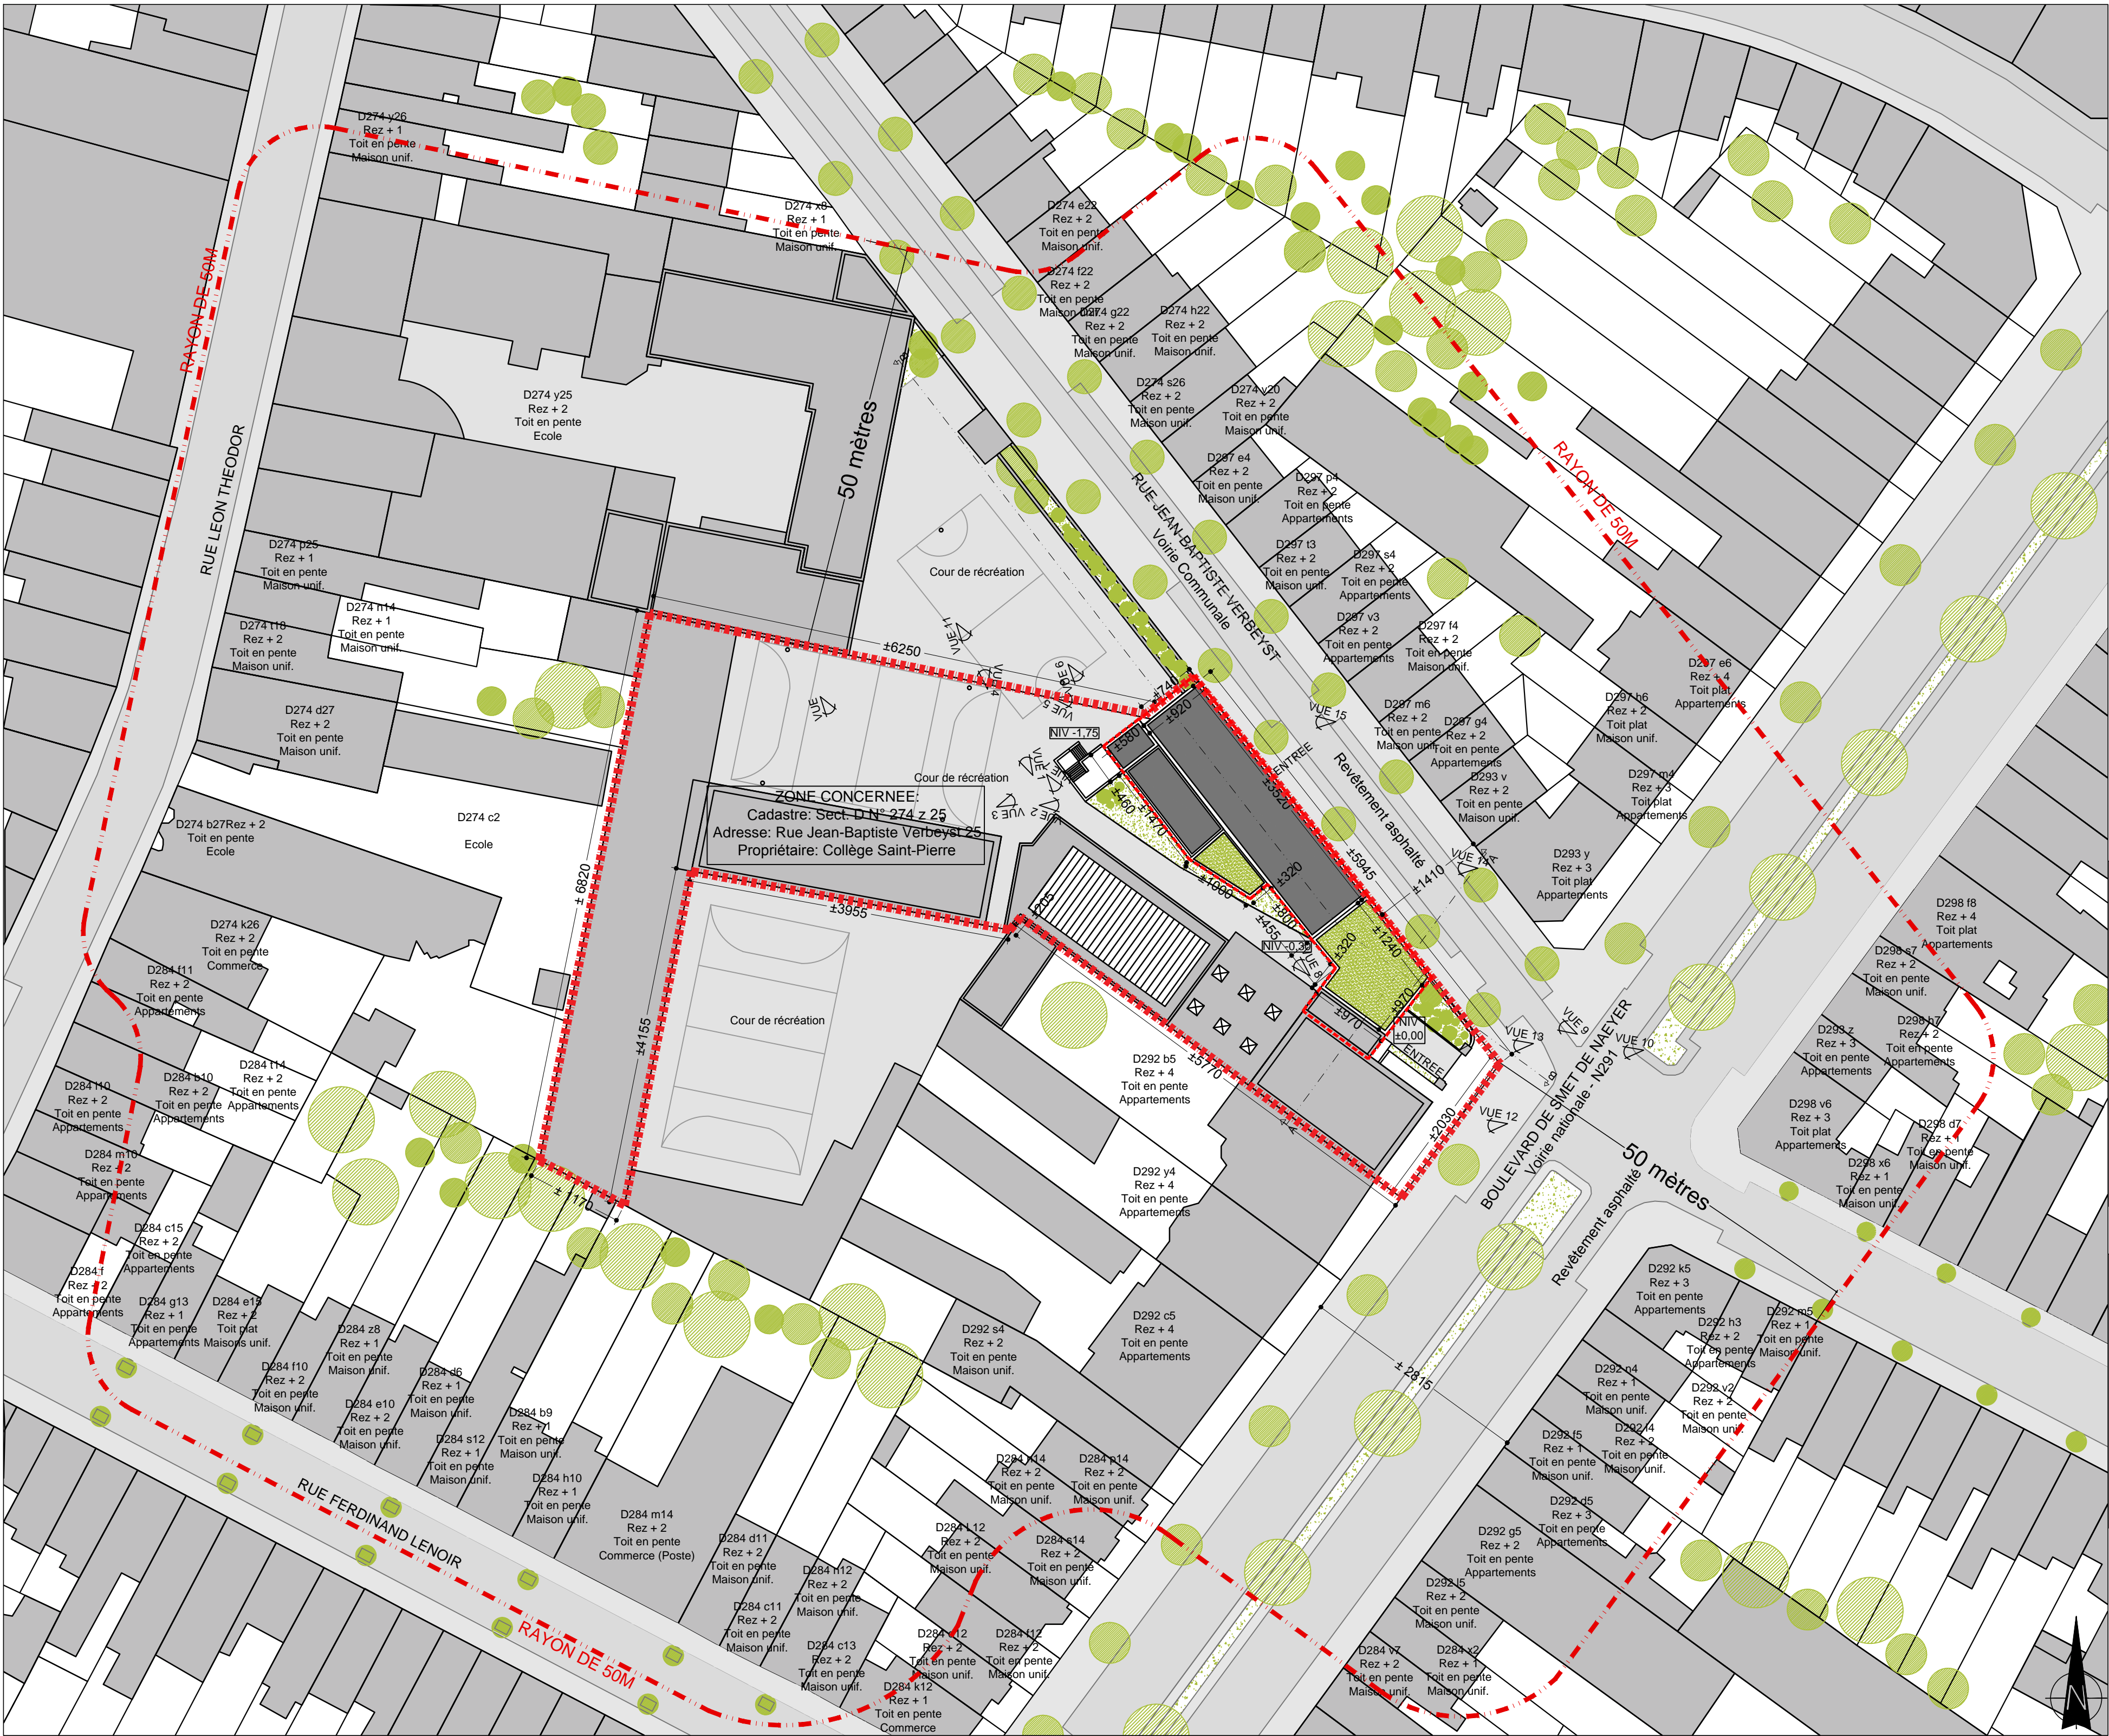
D274 y26
Rez + 1
Toit en pente
Maison unif.

D274 x8
Rez + 1
Toit en pente
Maison unif.

D274 e22
Rez + 2
Toit en pente
Maison unif.

D274 f22
Rez + 2
Toit en pente
Maison unif.

D274 g22
Rez + 2
Toit en pente
Maison unif.

D274 h22
Rez + 2
Toit en pente
Maison unif.

RAYON DE 50M

RUE LEON THEODOR

D274 y25
Rez + 2
Toit en pente
Ecole

50 mètres

D274 s26
Rez + 2
Toit en pente
Maison unif.

D274 v20
Rez + 2
Toit en pente
Maison unif.

D297 e4
Rez + 2
Toit en pente
Maison unif.

D297 p4
Rez + 2
Toit en pente
Appartements

RAYON DE 50M

RUE JEAN-BAPTISTE VERBEYST
Voirie Communale

D274 p25
Rez + 1
Toit en pente
Maison unif.

Cour de récréation

D297 t3
Rez + 2
Toit en pente
Maison unif.

D297 s4
Rez + 2
Toit en pente
Appartements

D274 t18
Rez + 2
Toit en pente
Maison unif.

D274 m14
Rez + 1
Toit en pente
Maison unif.

D297 v3
Rez + 2
Toit en pente
Appartements

D297 f4
Rez + 2
Toit en pente
Maison unif.

D297 e6
Rez + 4
Toit plat
Appartements

±6250

VUE 11
VUE 4
VUE 6
VUE 5
VUE

D274 d27
Rez + 2
Toit en pente
Maison unif.

±740
±920
NIV -1,75
±580

VUE 15
ENTREE

D297 m6
Rez + 2
Toit en pente
Maison unif.

D297 g4
Rez + 2
Toit en pente
Appartements

D297 h6
Rez + 2
Toit plat
Maison unif.

Cour de récréation

VUE 2
VUE 3

±3520

Revêtement asphalté

D293 v
Rez + 2
Toit en pente
Maison unif.

D297 m4
Rez + 3
Toit plat
Appartements

ZONE CONCERNEE:
Cadastre: Sect. D N° 274 z 25
Adresse: Rue Jean-Baptiste Verbeyst 25
Propriétaire: Collège Saint-Pierre

D274 c2
Ecole

D274 b27Rez + 2
Toit en pente
Ecole

±460
±1470

±5945
±1410
VUE 14

D293 y
Rez + 3
Toit plat
Appartements

± 6820

±1000
±320
±800

±3955

±205

±450
NIV -0,35
VUE 8
±320
±1240

D298 f8
Rez + 4
Toit plat
Appartements

D274 k26
Rez + 2
Toit en pente
Commerce

D298 e7
Rez + 2
Toit en pente
Maison unif.

D284 f11
Rez + 2
Toit en pente
Appartements

Cour de récréation

±970
±970
NIV ±0,00
ENTREE

VUE 9
VUE 13
VUE 10

BOULEVARD DE SMET DE NAEYER
Voirie nationale - N291

D293 z
Rez + 3
Toit en pente
Appartements

D298 h7
Rez + 2
Toit en pente
Appartements

±4155

D292 b5
Rez + 4
Toit en pente
Appartements

±5770

D284 t11
Rez + 2
Toit en pente
Appartements

D284 b10
Rez + 2
Toit en pente
Appartements

D284 f10
Rez + 2
Toit en pente
Appartements

±2030
VUE 12

D298 v6
Rez + 3
Toit plat
Appartements

D298 d7
Rez + 1
Toit en pente
Maison unif.

D298 x6
Rez + 1
Toit en pente
Maison unif.

50 mètres

D284 m10
Rez + 2
Toit en pente
Appartements

± 770

D292 y4
Rez + 4
Toit en pente
Appartements

Revêtement asphalté

D284 c15
Rez + 2
Toit en pente
Appartements

D284 f
Rez + 2
Toit en pente
Appartements

D284 g13
Rez + 1
Toit en pente
Appartements

D284 e15
Rez + 2
Toit plat
Maisons unif.

D292 k5
Rez + 3
Toit en pente
Appartements

D292 s4
Rez + 2
Toit en pente
Maison unif.

D292 c5
Rez + 4
Toit en pente
Appartements

D292 h3
Rez + 2
Toit en pente
Appartements

D292 m5
Rez + 1
Toit en pente
Maison unif.

D284 z8
Rez + 1
Toit en pente
Maison unif.

D284 f10
Rez + 2
Toit en pente
Maison unif.

D284 d6
Rez + 1
Toit en pente
Maison unif.

± 2875

D292 n4
Rez + 1
Toit en pente
Maison unif.

D292 v2
Rez + 2
Toit en pente
Maison unif.

D284 e10
Rez + 2
Toit en pente
Maison unif.

D284 b9
Rez + 1
Toit en pente
Maison unif.

D284 s12
Rez + 1
Toit en pente
Maison unif.

D292 f5
Rez + 1
Toit en pente
Maison unif.

D292 i4
Rez + 2
Toit en pente
Maison unif.

D284 h10
Rez + 1
Toit en pente
Maison unif.

D284 n14
Rez + 2
Toit en pente
Maison unif.

D284 p14
Rez + 2
Toit en pente
Maison unif.

RUE FERDINAND LENOIR

D284 m14
Rez + 2
Toit en pente
Commerce (Poste)

D292 d5
Rez + 3
Toit en pente
Appartements

D284 d11
Rez + 2
Toit en pente
Maison unif.

D284 t12
Rez + 2
Toit en pente
Maison unif.

D284 s14
Rez + 2
Toit en pente
Maison unif.

D292 g5
Rez + 2
Toit en pente
Appartements

D284 h12
Rez + 2
Toit en pente
Maison unif.

D292 l5
Rez + 2
Toit en pente
Maison unif.

D284 c11
Rez + 2
Toit en pente
Maison unif.

D284 c13
Rez + 2
Toit en pente
Maison unif.

D284 e12
Rez + 2
Toit en pente
Maison unif.

D284 f12
Rez + 2
Toit en pente
Maison unif.

RAYON DE 50M

D284 v7
Rez + 2
Toit en pente
Maison unif.

D284 x2
Rez + 1
Toit en pente
Maison unif.

D284 k12
Rez + 1
Toit en pente
Commerce

N